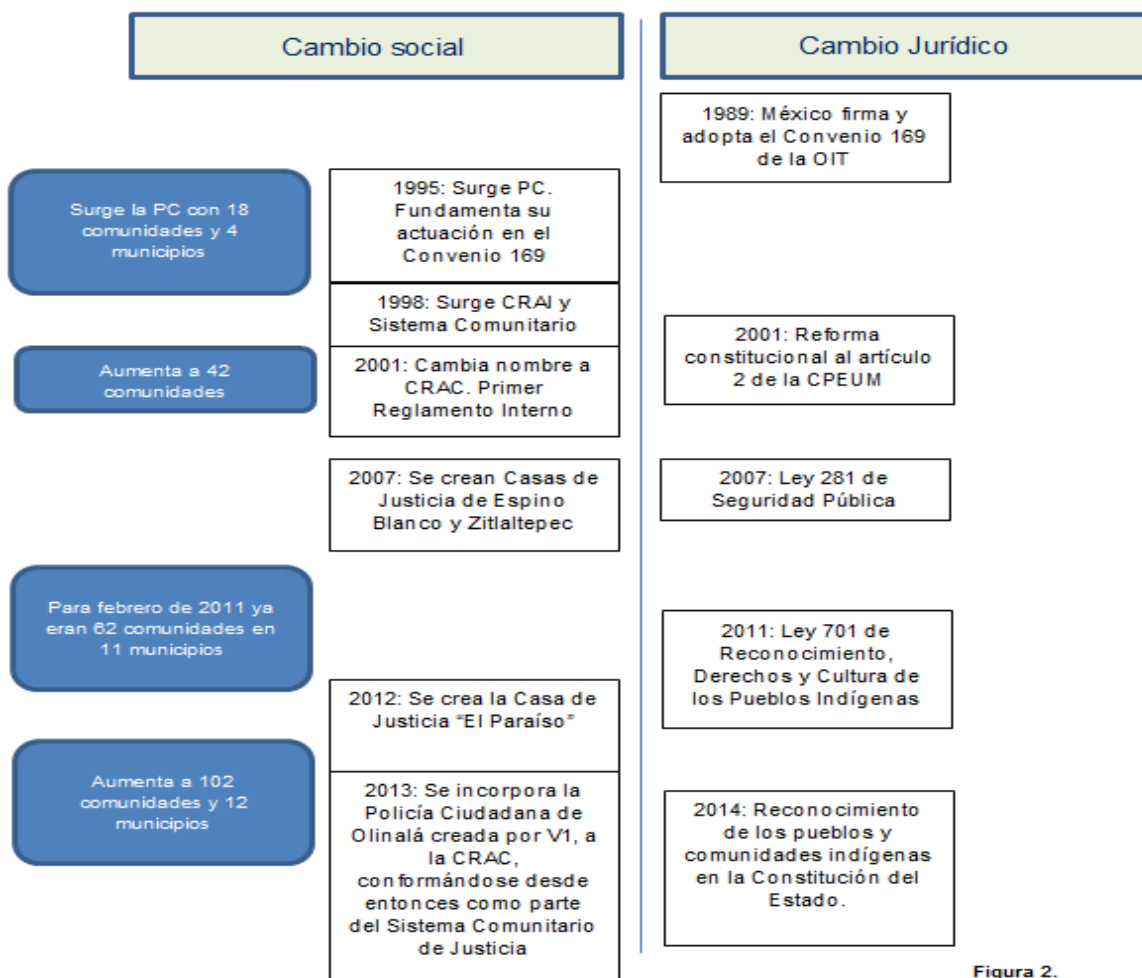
Cambio social

Cambio Jurídico

1989: México firma y adopta el Convenio 169 de la OIT

Surge la PC con 18 comunidades y 4 municipios

1995: Surge PC. Fundamenta su actuación en el Convenio 169

1998: Surge CRAI y Sistema Comunitario

2001: Reforma constitucional al artículo 2 de la CPEUM

Aumenta a 42 comunidades

2001: Cambia nombre a CRAC. Primer Reglamento Interno

2007: Se crean Casas de Justicia de Espino Blanco y Zitlaltepec

2007: Ley 281 de Seguridad Pública

Para febrero de 2011 ya eran 62 comunidades en 11 municipios

2011: Ley 701 de Reconocimiento, Derechos y Cultura de los Pueblos Indígenas

2012: Se crea la Casa de Justicia "El Paraíso"

Aumenta a 102 comunidades y 12 municipios

2013: Se incorpora la Policía Ciudadana de Olinalá creada por V1, a la CRAC, conformándose desde entonces como parte del Sistema Comunitario de Justicia

2014: Reconocimiento de los pueblos y comunidades indígenas en la Constitución del Estado.

Figura 2.